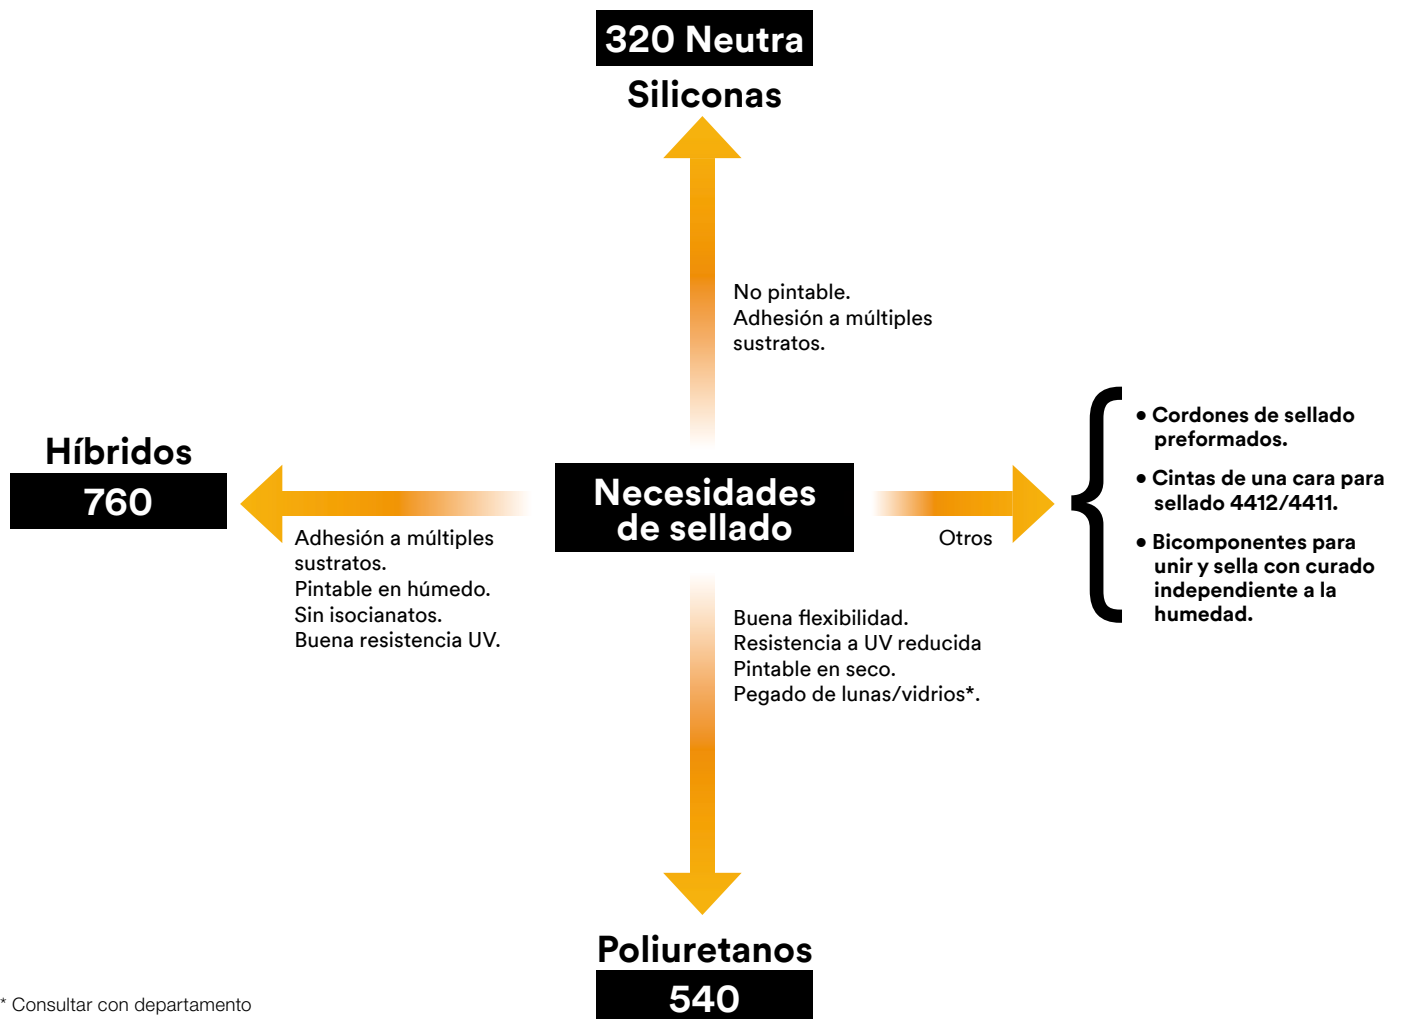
320 Neutra

Siliconas

No pintable.
Adhesión a múltiples sustratos.

Híbridos

760

Adhesión a múltiples sustratos.
Pintable en húmedo.
Sin isocianatos.
Buena resistencia UV.

Necesidades de sellado

Otros

• Cordones de sellado preformados.

• Cintas de una cara para sellado 4412/4411.

• Bicomponentes para unir y sella con curado independiente a la humedad.

Buena flexibilidad.
Resistencia a UV reducida
Pintable en seco.
Pegado de lunas/vidrios*.

Poliuretanos

540

* Consultar con departamento